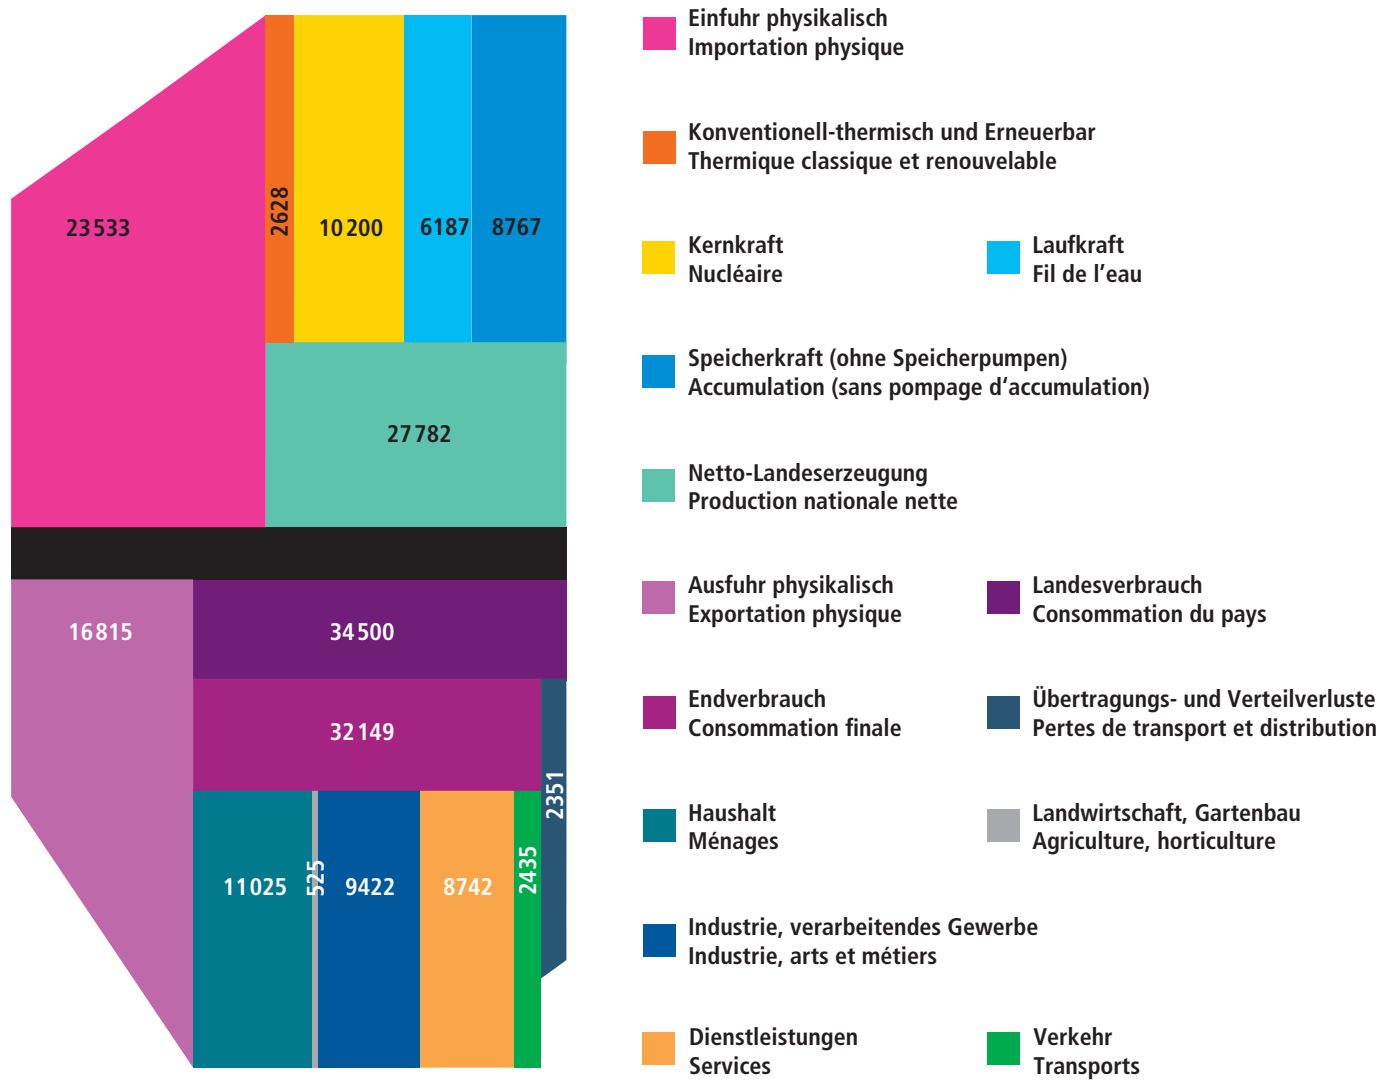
23533

2628

10 200

6187

8767

27 782

16 815

34 500

32 149

2351

11 025

525

9422

8742

2435

Einfuhr physikalisch
Importation physique

Konventionell-thermisch und Erneuerbar
Thermique classique et renouvelable

Kernkraft
Nucléaire

Laufkraft
Fil de l’eau

Speicherkraft (ohne Speicherpumpen)
Accumulation (sans pompage d‘accumulation)

Netto-Landeserzeugung
Production nationale nette

Ausfuhr physikalisch
Exportation physique

Landesverbrauch
Consommation du pays

Endverbrauch
Consommation finale

Übertragungs- und Verteilverluste
Pertes de transport et distribution

Haushalt
Ménages

Landwirtschaft, Gartenbau
Agriculture, horticulture

Industrie, verarbeitendes Gewerbe
Industrie, arts et métiers

Dienstleistungen
Services

Verkehr
Transports